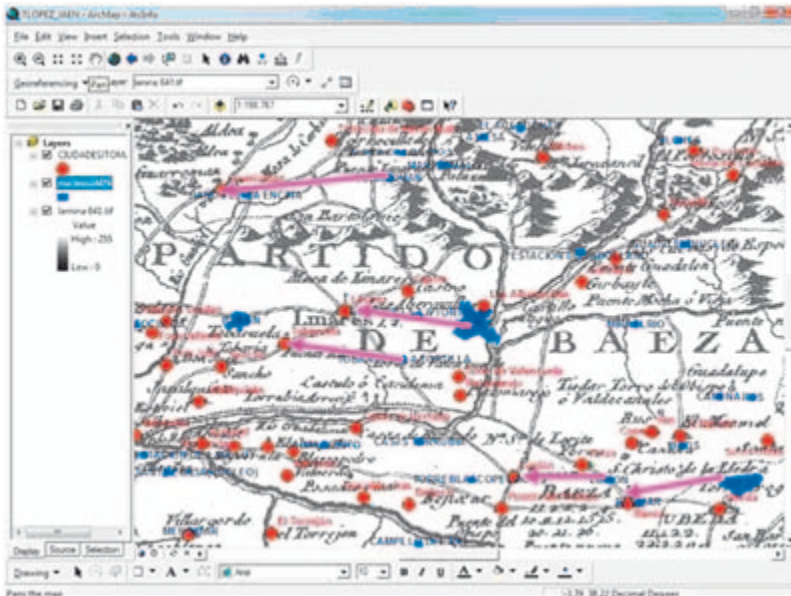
TLOPEZ_JAEN - ArcMap - ArcInfo

File Edit View Insert Selection Tools Window Help

Georeferencing Layer: lamina 840.tif

1:198.767

Layers
CIUDADESTORA
lamina 840.tif
Value
High : 255
Low : 0

Display Source Selection

Aldea
PARTIDO
DE
BAEZA
Linares
Torreuela
Ibros
Lupion
Castulo ó Estrellana
Tiedar Torre
ó Valdecastañas
Canena
Rus
Sabiote
Baeza
Villargordo
el Torrejon
Puente Mocha ó Vilches
Puente
Guadalupe
S. Christo de la Llede
UBEDA
ESTACION
Guadalen
Vadollano
Carboneros
Bazan
Mesa de Linares
Espeluy
Jabalquinto
Estacion
TORREBLASCOPEDRO
Begijar

Drawing Arial 10 B I U

Pans the map
Decimal Degrees